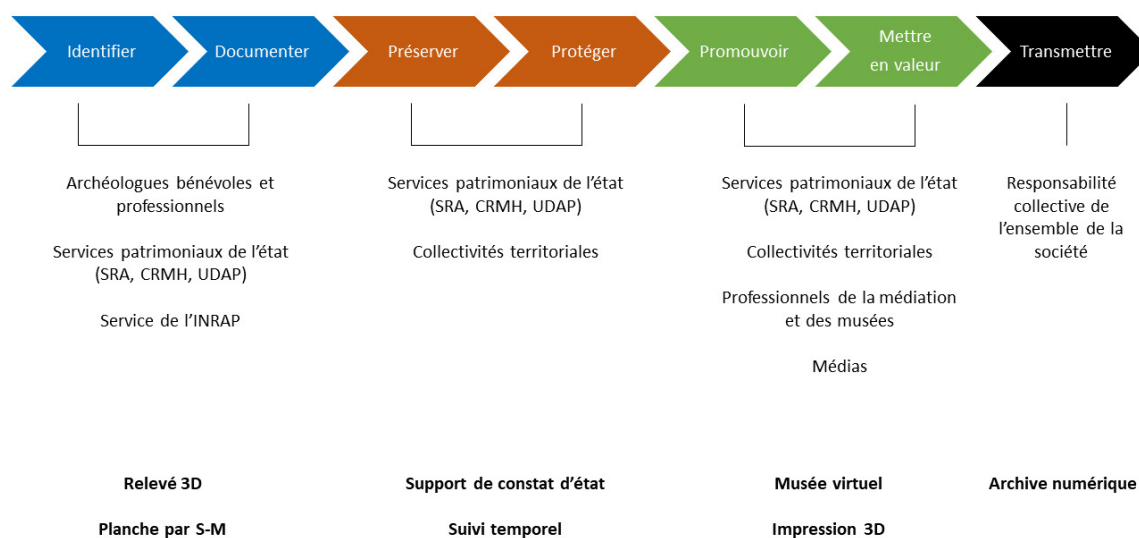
Identifier
Documenter
Préserver
Protéger
Promouvoir
Mettre en valeur
Transmettre

Archéologues bénévoles et professionnels

Services patrimoniaux de l'état (SRA, CRMH, UDAP)

Service de l'INRAP

Services patrimoniaux de l'état (SRA, CRMH, UDAP)

Collectivités territoriales

Services patrimoniaux de l'état (SRA, CRMH, UDAP)

Collectivités territoriales

Professionnels de la médiation et des musées

Médias

Responsabilité collective de l'ensemble de la société

**Relevé 3D**

**Planche par S-M**

**Support de constat d'état**

**Suivi temporel**

**Musée virtuel**

**Impression 3D**

**Archive numérique**